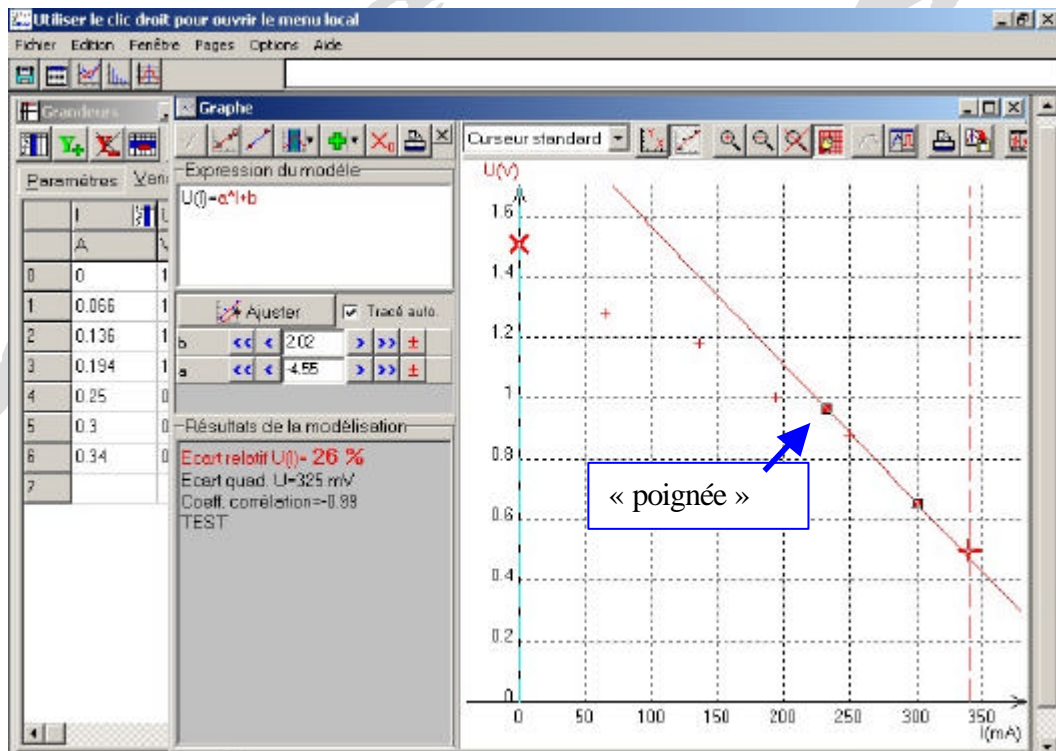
Utiliser le clic droit pour ouvrir le menu local

Fichier Edition Fenêtre Pages Options Aide

Grandeurs

Paramètres Vari

| | I | U |
|---|---|---|
| | A | V |
| 0 | 0 | 1 |
| 1 | 0.066 | 1 |
| 2 | 0.136 | 1 |
| 3 | 0.194 | 1 |
| 4 | 0.25 | 0 |
| 5 | 0.3 | 0 |
| 6 | 0.34 | 0 |
| 7 | | |

Graphe

Expression du modèle
U(I)=a*I+b

Ajuster
Tracé auto.

b << < 2.02 > >> ±
a << < -4.55 > >> ±

Résultats de la modélisation
Ecart relatif U(I)= 26 %
Ecart quad. U=325 mV
Coeff. corrélation=-0.99
TEST

Curseur standard

U(V)
1.6
1.4
1.2
1
0.8
0.6
0.4
0.2
0

0 50 100 150 200 250 300 350
I(mA)

« poignée »